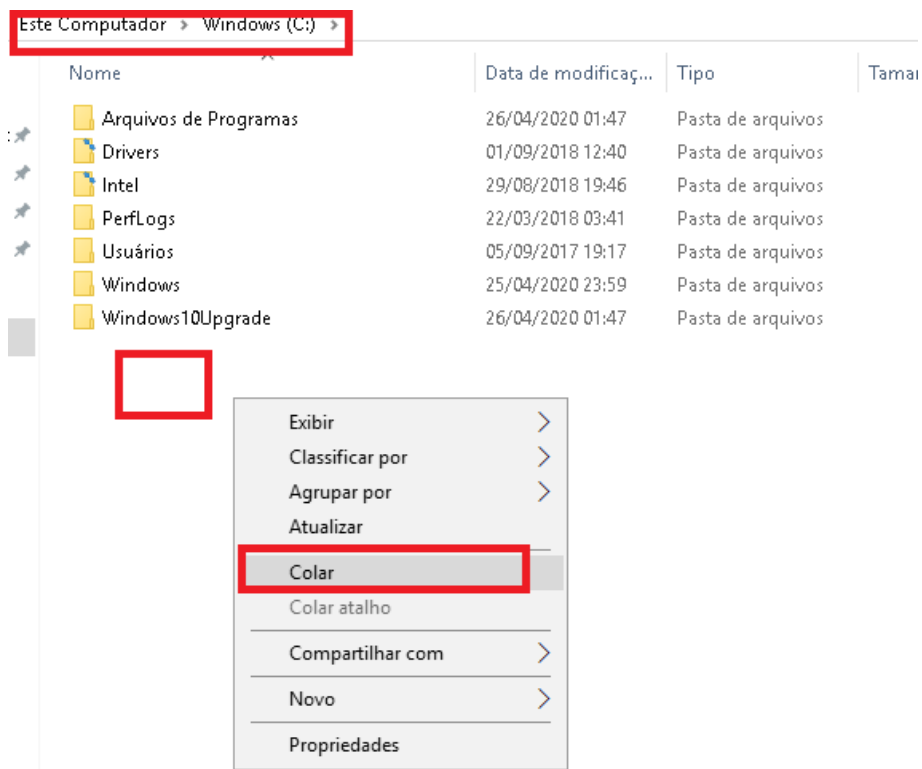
Este Computador › Windows (C:) ›

| Nome | Data de modificaç... | Tipo | Tamar |
|---|---|---|---|
| Arquivos de Programas | 26/04/2020 01:47 | Pasta de arquivos | |
| Drivers | 01/09/2018 12:40 | Pasta de arquivos | |
| Intel | 29/08/2018 19:46 | Pasta de arquivos | |
| PerfLogs | 22/03/2018 03:41 | Pasta de arquivos | |
| Usuários | 05/09/2017 19:17 | Pasta de arquivos | |
| Windows | 25/04/2020 23:59 | Pasta de arquivos | |
| Windows10Upgrade | 26/04/2020 01:47 | Pasta de arquivos | |

Exibir
Classificar por
Agrupar por
Atualizar
Colar
Colar atalho
Compartilhar com
Novo
Propriedades